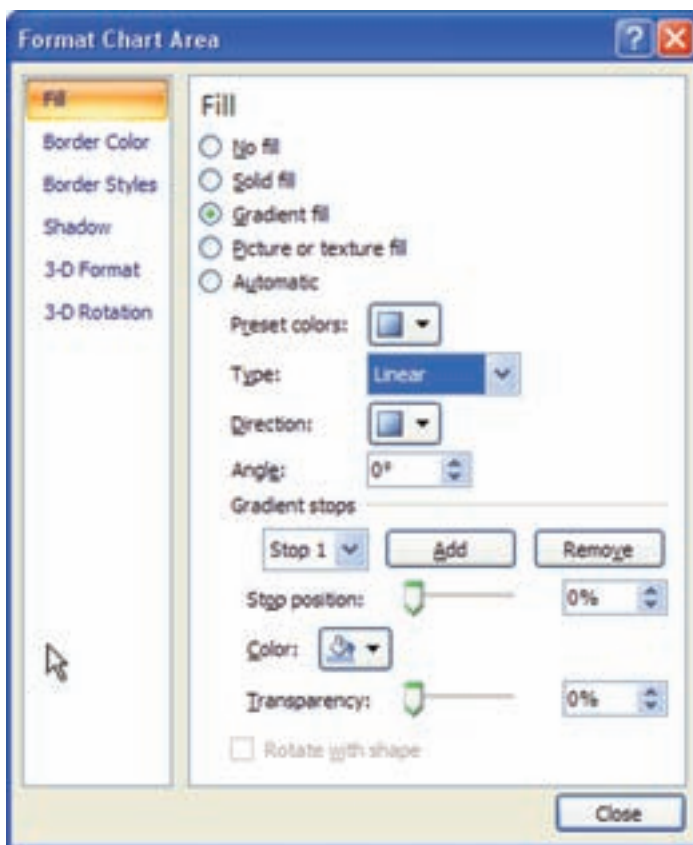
Format Chart Area

Fill
Border Color
Border Styles
Shadow
3-D Format
3-D Rotation

Fill
No fill
Solid fill
Gradient fill
Picture or texture fill
Automatic
Preset colors:
Type: Linear
Direction:
Angle: 0°
Gradient stops
Stop 1 Add Remove
Stop position: 0%
Color:
Transparency: 0%
Rotate with shape

Close